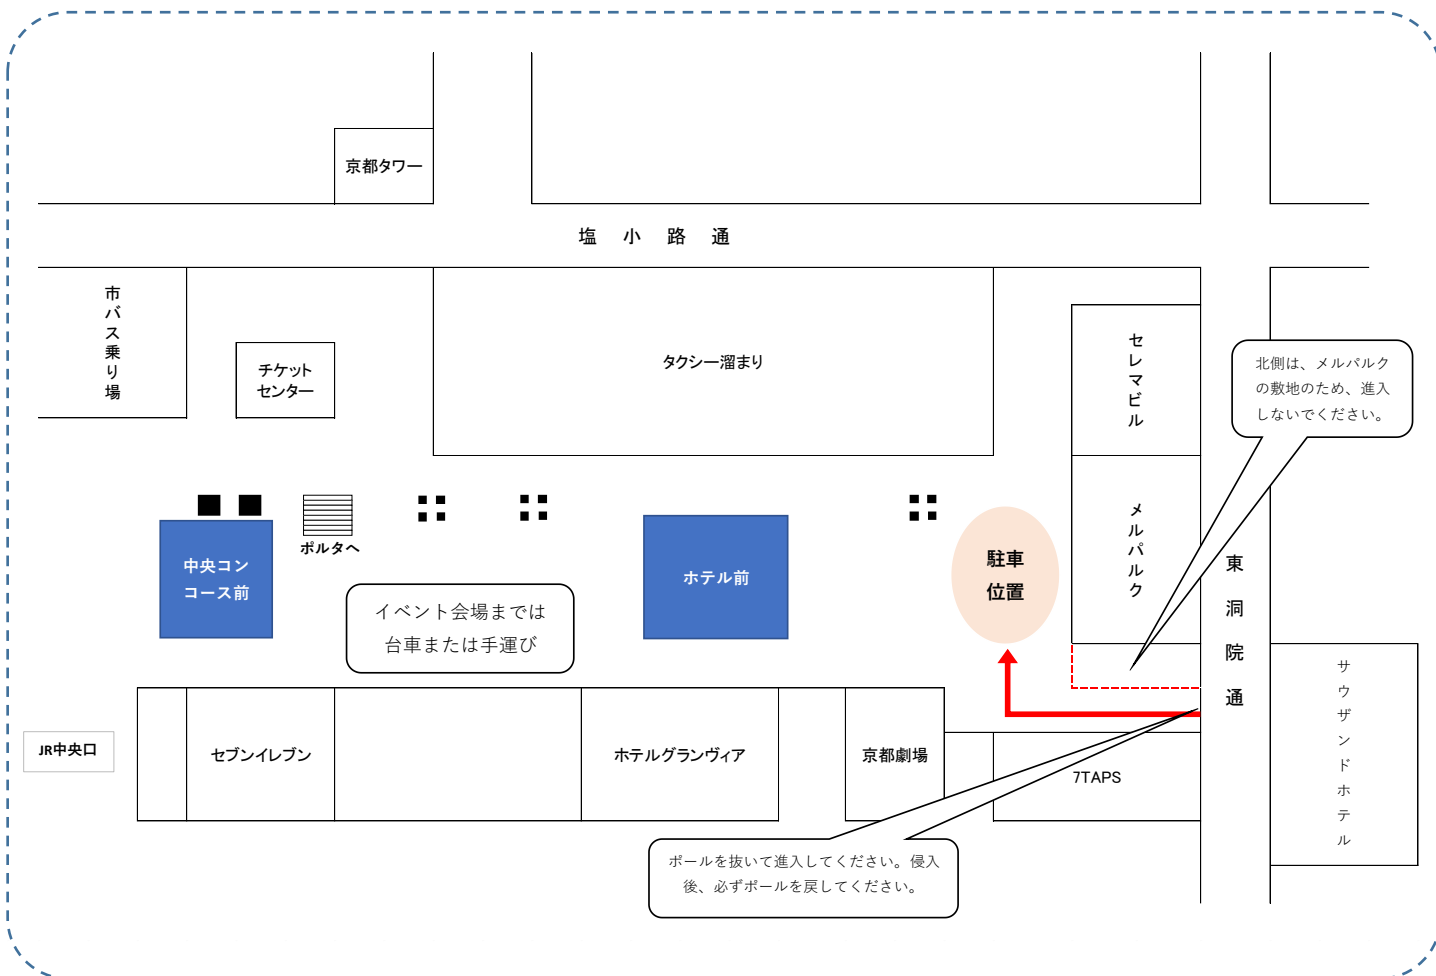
京都タワー

塩 小 路 通

市バス乗り場

チケットセンター

タクシー溜まり

セレマビル

北側は、メルパルクの敷地のため、進入しないでください。

ポルタへ

中央コンコース前

ホテル前

駐車位置

メルパルク

東洞院通

イベント会場までは台車または手運び

サウザンドホテル

JR中央口

セブンイレブン

ホテルグランヴィア

京都劇場

7TAPS

ポールを抜いて進入してください。侵入後、必ずポールを戻してください。